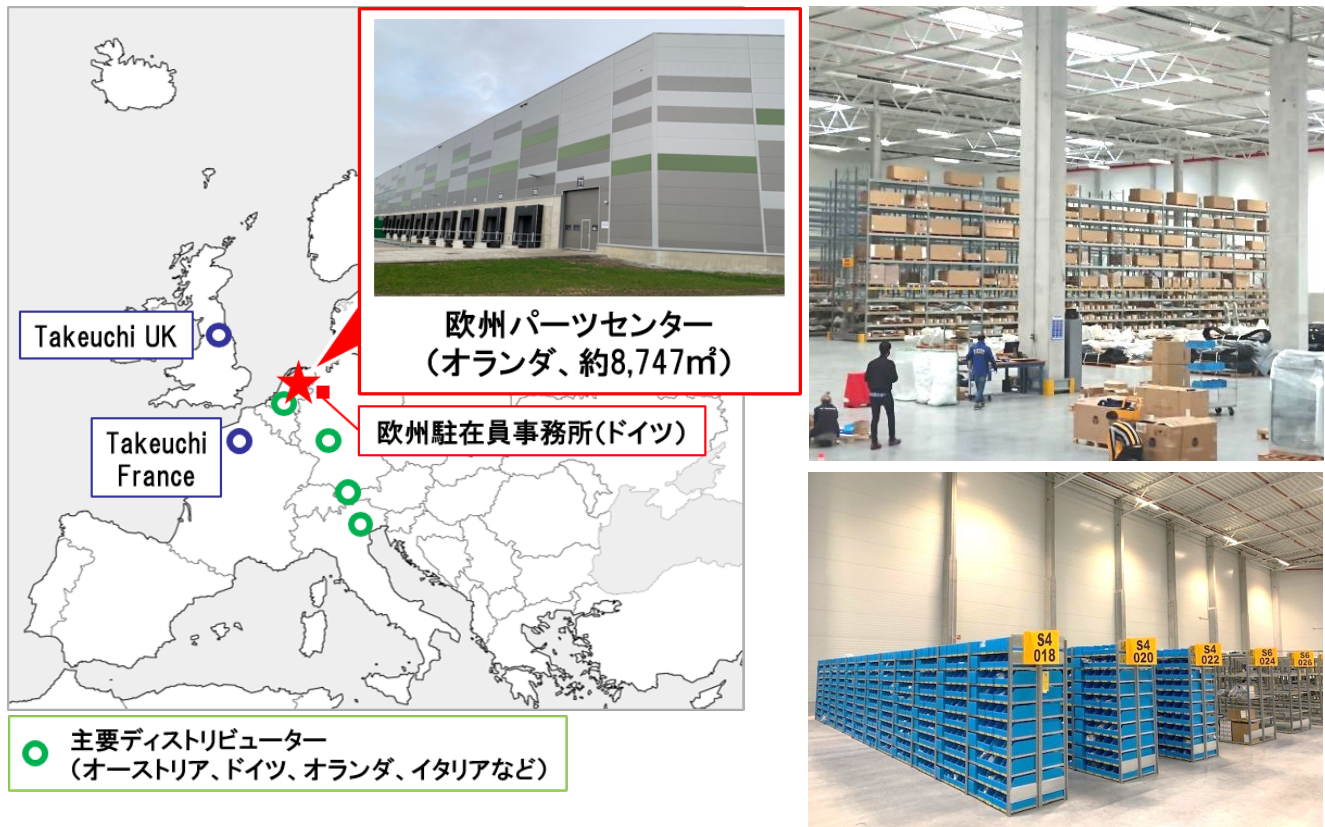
欧州パーツセンター
（オランダ、約8,747㎡）

Takeuchi UK

欧州駐在員事務所(ドイツ)

Takeuchi France

主要ディストリビューター
（オーストリア、ドイツ、オランダ、イタリアなど）

S4 018

S4 020

S4 022

S6 024

S6 026